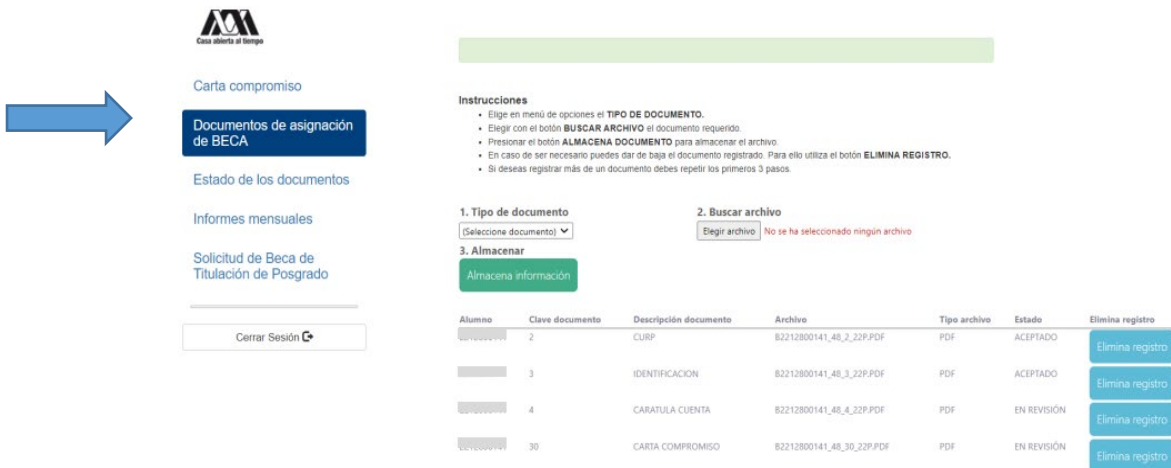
Casa abierta al tiempo

Carta compromiso

Documentos de asignación de BECA

Estado de los documentos

Informes mensuales

Solicitud de Beca de Titulación de Posgrado

Cerrar Sesión

Instrucciones
- Elige en menú de opciones el **TIPO DE DOCUMENTO.**
- Elegir con el botón **BUSCAR ARCHIVO** el documento requerido.
- Presionar el botón **ALMACENA DOCUMENTO** para almacenar el archivo.
- En caso de ser necesario puedes dar de baja el documento registrado. Para ello utiliza el botón **ELIMINA REGISTRO.**
- Si deseas registrar más de un documento debes repetir los primeros 3 pasos.

1. Tipo de documento
(Seleccione documento)

2. Buscar archivo
Elegir archivo No se ha seleccionado ningún archivo

3. Almacenar
Almacena información

| Alumno | Clave documento | Descripción documento | Archivo | Tipo archivo | Estado | Elimina registro |
|---|---|---|---|---|---|---|
| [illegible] | 2 | CURP | B2212800141_48_2_22P.PDF | PDF | ACEPTADO | Elimina registro |
| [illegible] | 3 | IDENTIFICACION | B2212800141_48_3_22P.PDF | PDF | ACEPTADO | Elimina registro |
| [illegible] | 4 | CARATULA CUENTA | B2212800141_48_4_22P.PDF | PDF | EN REVISIÓN | Elimina registro |
| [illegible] | 30 | CARTA COMPROMISO | B2212800141_48_30_22P.PDF | PDF | EN REVISIÓN | Elimina registro |